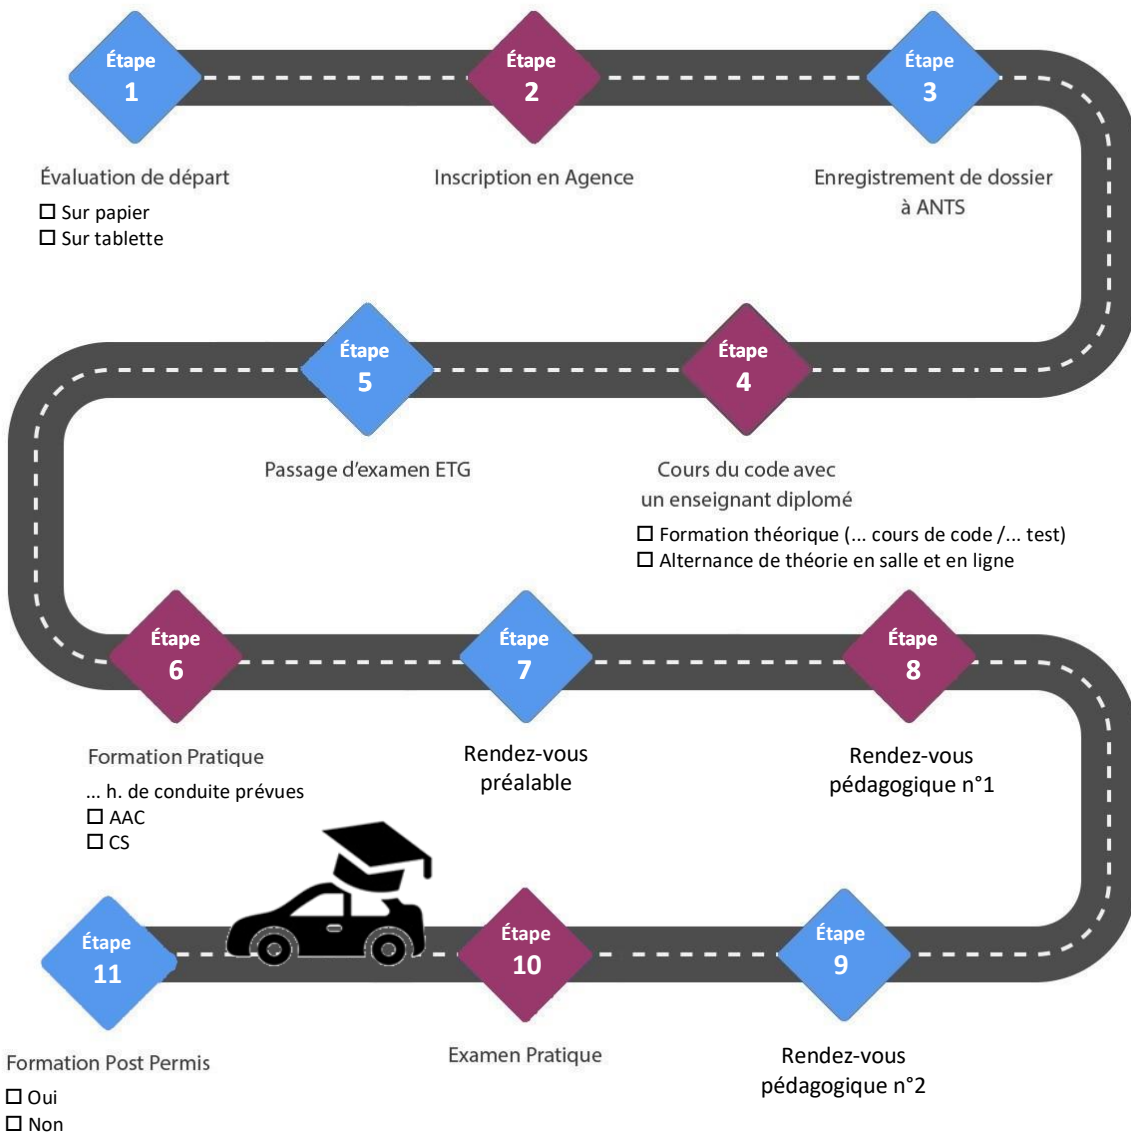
Étape 1

Étape 2

Étape 3

Évaluation de départ

☐ Sur papier
☐ Sur tablette

Inscription en Agence

Enregistrement de dossier à ANTS

Étape 5

Étape 4

Passage d'examen ETG

Cours du code avec un enseignant diplomé

☐ Formation théorique (... cours de code /... test)
☐ Alternance de théorie en salle et en ligne

Étape 6

Étape 7

Étape 8

Formation Pratique

... h. de conduite prévues
☐ AAC
☐ CS

Rendez-vous préalable

Rendez-vous pédagogique n°1

Étape 11

Étape 10

Étape 9

Formation Post Permis

☐ Oui
☐ Non

Examen Pratique

Rendez-vous pédagogique n°2